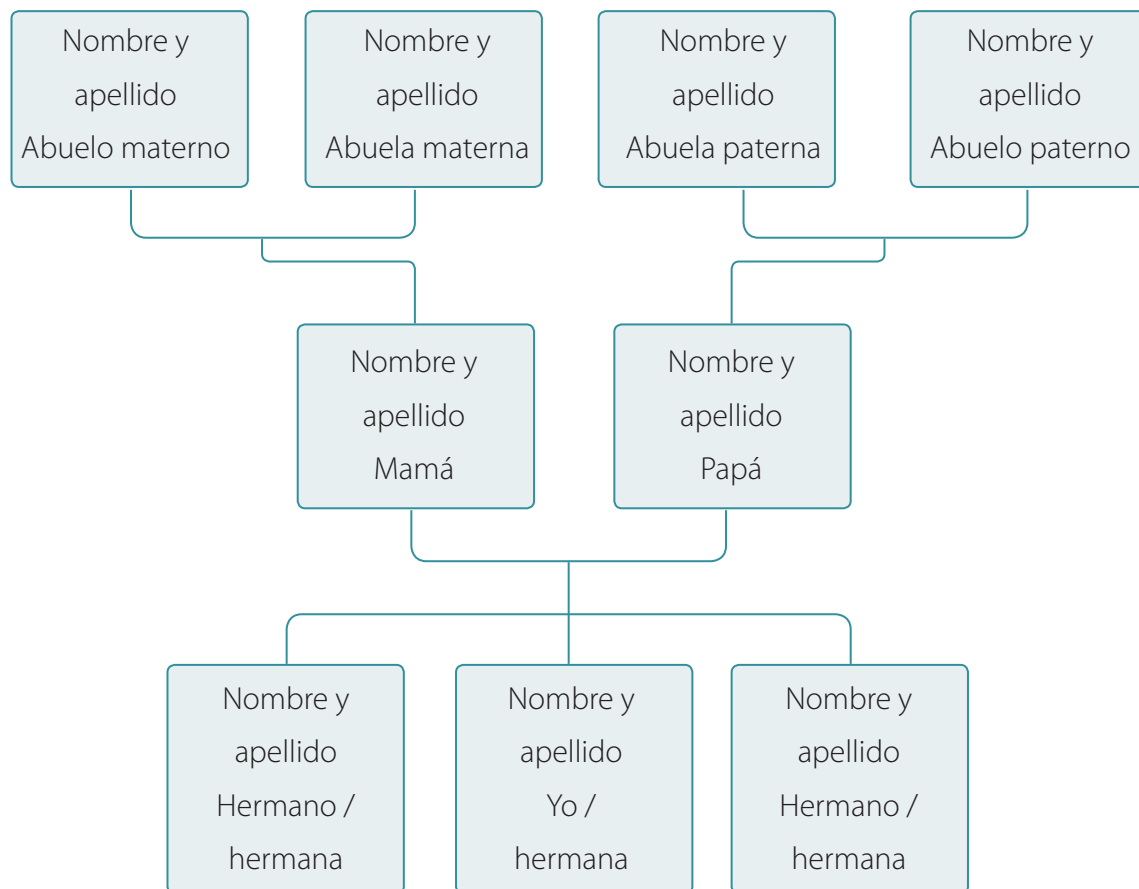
Nombre y apellido
Abuelo materno

Nombre y apellido
Abuela materna

Nombre y apellido
Abuela paterna

Nombre y apellido
Abuelo paterno

Nombre y apellido
Mamá

Nombre y apellido
Papá

Nombre y apellido
Hermano / hermana

Nombre y apellido
Yo / hermana

Nombre y apellido
Hermano / hermana